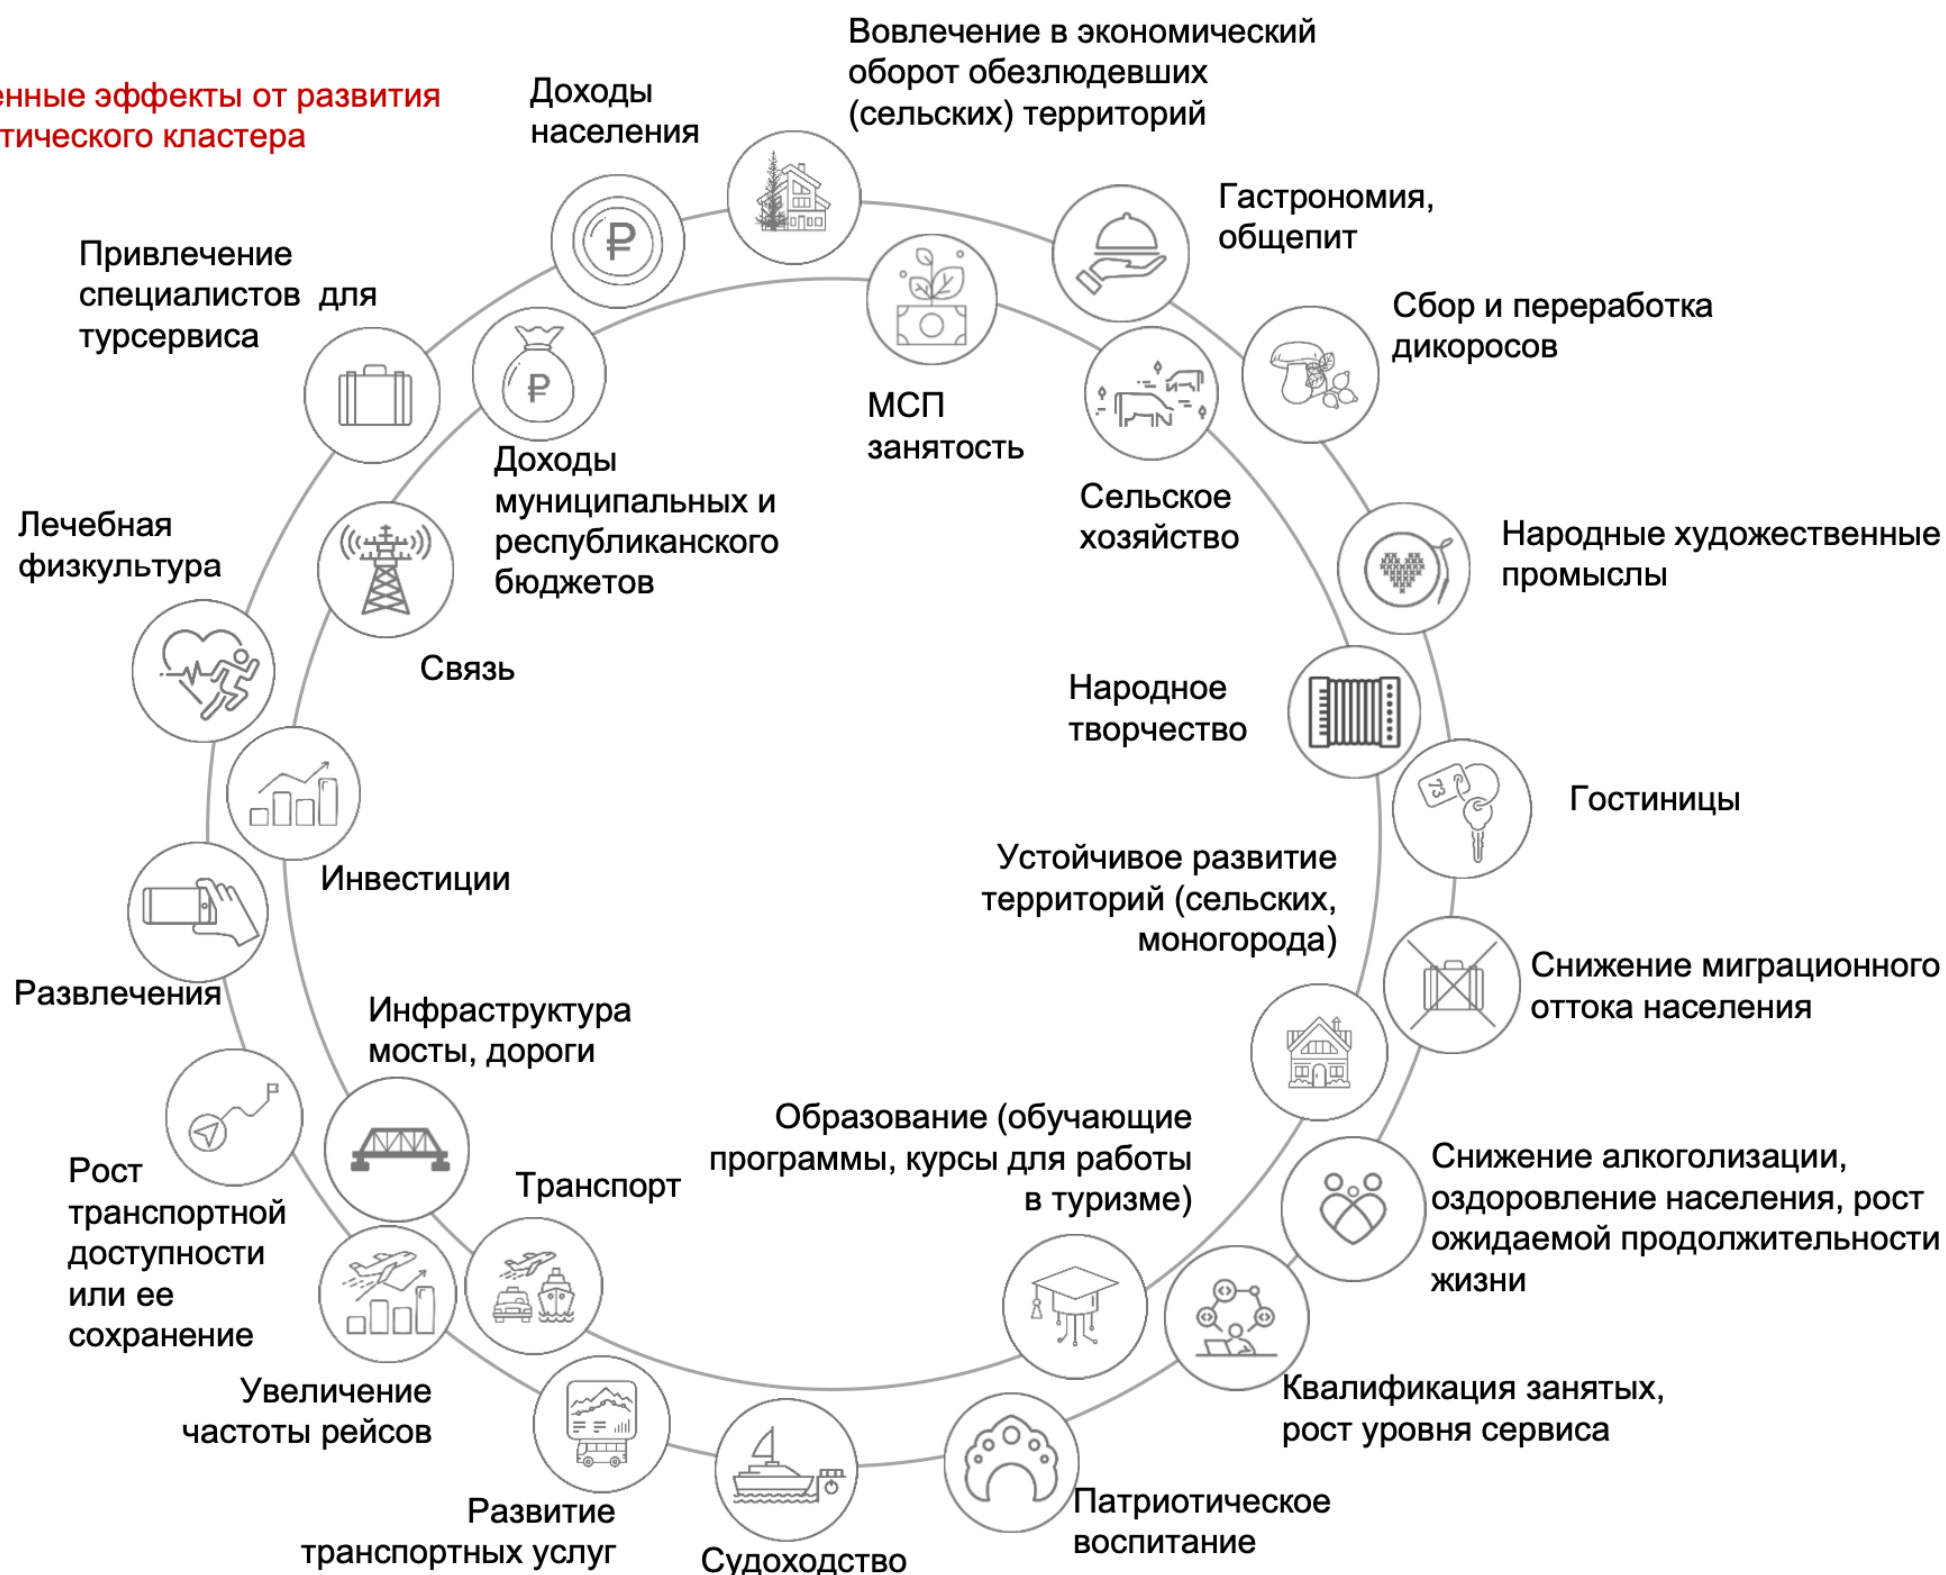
енные эффекты от развития тического кластера

Доходы населения

Вовлечение в экономический оборот обезлюдевших (сельских) территорий

Гастрономия, общепит

Сбор и переработка дикоросов

Привлечение специалистов для турсервиса

Доходы муниципальных и республиканского бюджетов

МСП занятость

Сельское хозяйство

Народные художественные промыслы

Лечебная физкультура

Связь

Народное творчество

Гостиницы

Инвестиции

Устойчивое развитие территорий (сельских, моногорода)

Снижение миграционного оттока населения

Развлечения

Инфраструктура мосты, дороги

Образование (обучающие программы, курсы для работы в туризме)

Снижение алкоголизации, оздоровление населения, рост ожидаемой продолжительности жизни

Рост транспортной доступности или ее сохранение

Транспорт

Квалификация занятых, рост уровня сервиса

Увеличение частоты рейсов

Развитие транспортных услуг

Судоходство

Патриотическое воспитание